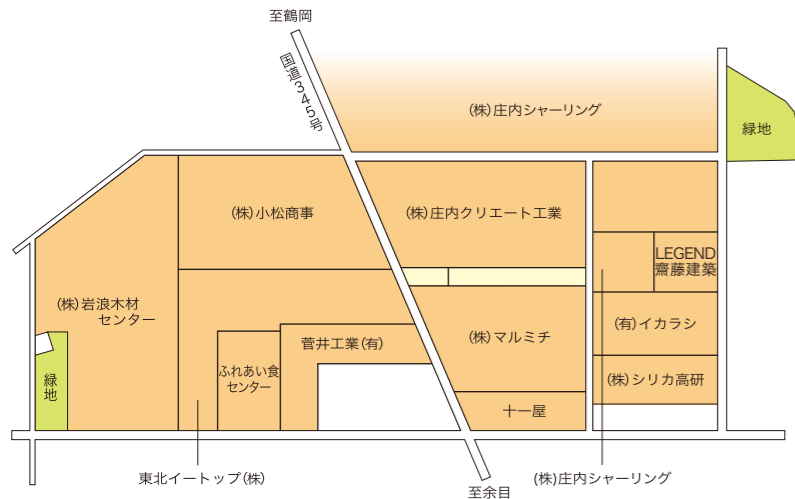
至鶴岡

国道345号

(株)庄内シャーリング

緑地

(株)小松商事

(株)庄内クリエート工業

LEGEND
齋藤建築

(株)岩浪木材
センター

緑地

ふれあい食
センター

菅井工業(有)

(株)マルミチ

(有)イカラシ

(株)シリカ高研

十一屋

東北イートップ(株)

至余目

(株)庄内シャーリング